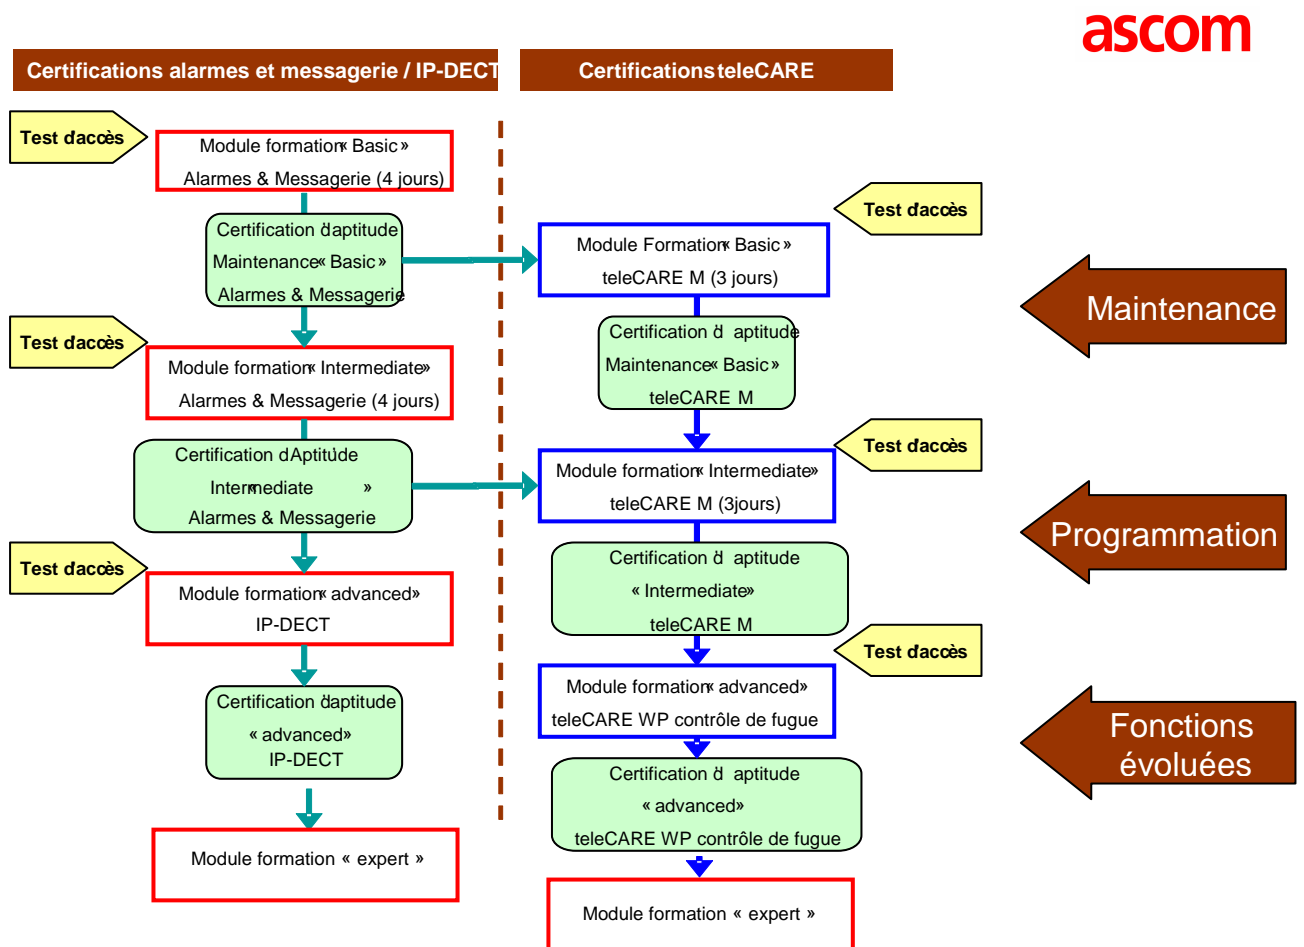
ascom

Certifications alarmes et messagerie / IP-DECT

Certifications teleCARE

Test d'accès

Module formation « Basic » Alarmes & Messagerie (4 jours)

Certification d'aptitude Maintenance « Basic » Alarmes & Messagerie

Test d'accès

Module formation « Intermediate » Alarmes & Messagerie (4 jours)

Certification d'Aptitude « Intermediate » Alarmes & Messagerie

Test d'accès

Module formation « advanced » IP-DECT

Certification d'aptitude « advanced » IP-DECT

Module formation « expert »

Test d'accès

Module Formation « Basic » teleCARE M (3 jours)

Certification d'aptitude Maintenance « Basic » teleCARE M

Test d'accès

Module formation « Intermediate » teleCARE M (3jours)

Certification d'aptitude « Intermediate » teleCARE M

Test d'accès

Module formation « advanced » teleCARE WP contrôle de fugue

Certification d'aptitude « advanced » teleCARE WP contrôle de fugue

Module formation « expert »

Maintenance

Programmation

Fonctions évoluées